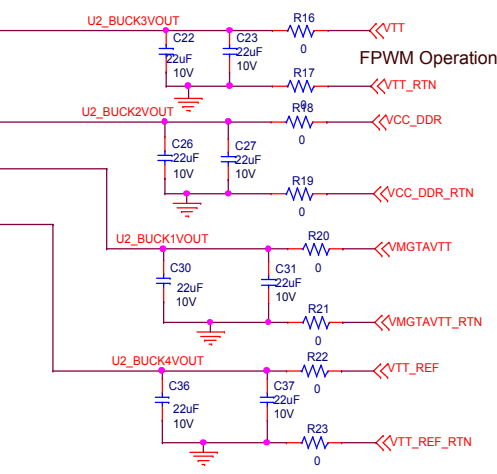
U2_BUCK3VOUT
C22
22uF
10V
C23
22uF
10V
R16
0
VTT
FPWM Operation
R17
0
VTT_RTN
U2_BUCK2VOUT
R18
0
VCC_DDR
C26
22uF
10V
C27
22uF
10V
R19
0
VCC_DDR_RTN
U2_BUCK1VOUT
R20
0
VMGTAVTT
C30
22uF
10V
C31
22uF
10V
R21
0
VMGTAVTT_RTN
U2_BUCK4VOUT
R22
0
VTT_REF
C36
22uF
10V
C37
22uF
10V
R23
0
VTT_REF_RTN